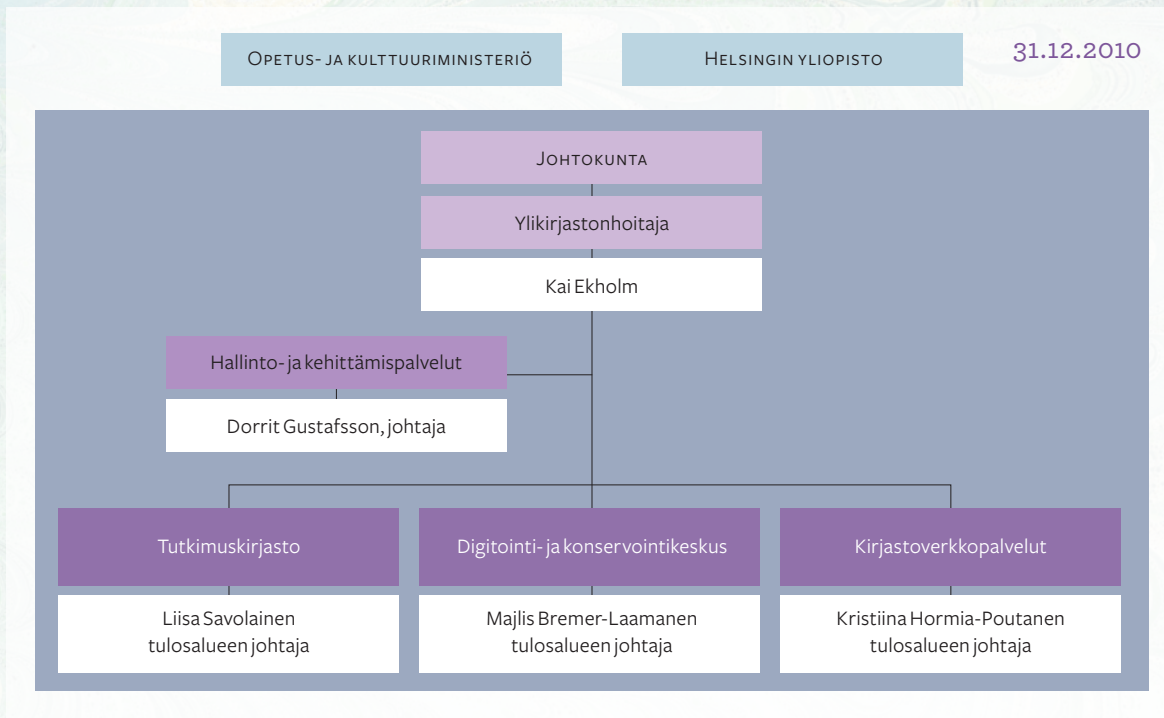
Opetus- ja kulttuuriministeriö

Helsingin yliopisto

31.12.2010

Johtokunta

Ylikirjastonhoitaja

Kai Ekholm

Hallinto- ja kehittämispalvelut

Dorrit Gustafsson, johtaja

Tutkimuskirjasto

Liisa Savolainen
tulosalueen johtaja

Digitointi- ja konservointikeskus

Majlis Bremer-Laamanen
tulosalueen johtaja

Kirjastoverkkopalvelut

Kristiina Hormia-Poutanen
tulosalueen johtaja